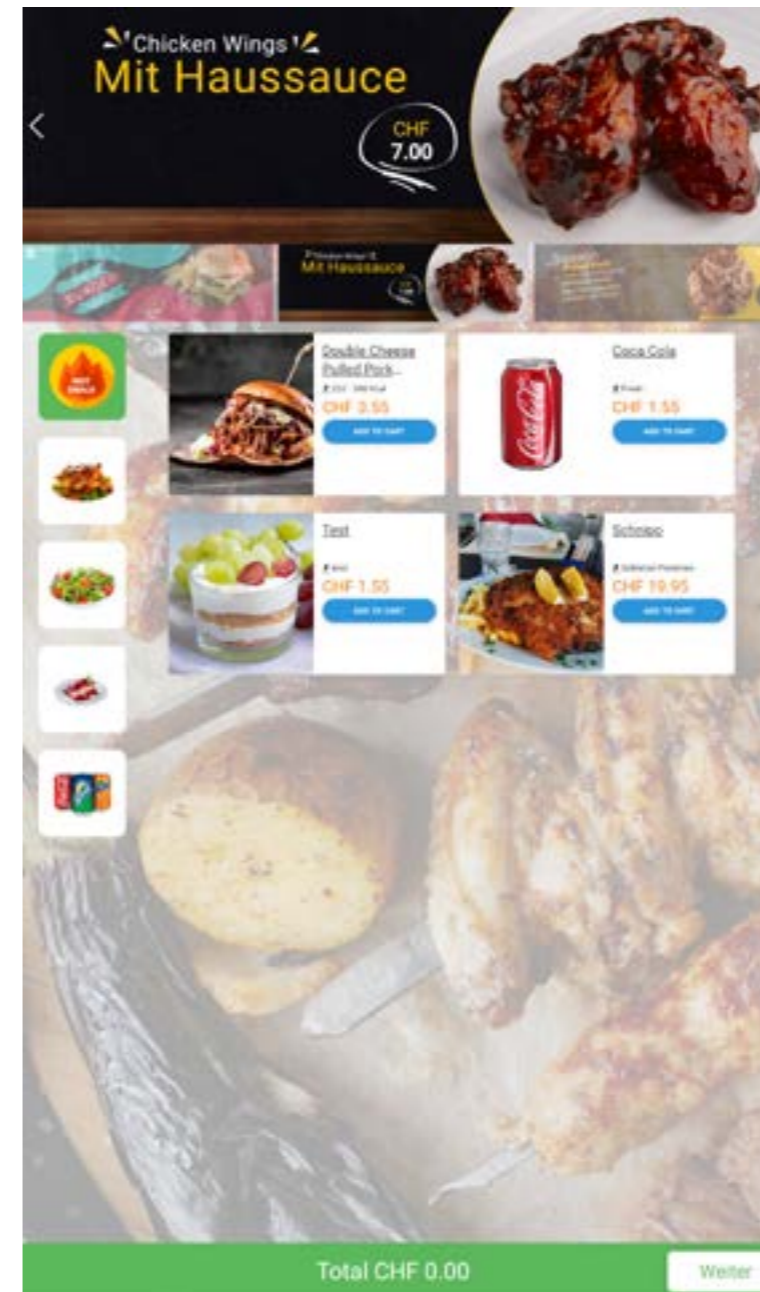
Chicken Wings
Mit Haussauce
CHF 7.00

Chicken Wings
Mit Haussauce

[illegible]

Double Cheese Pulled Pork...
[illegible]
CHF 3.55
ADD TO CART

Coca Cola
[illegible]
CHF 1.55
ADD TO CART

Test
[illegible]
CHF 1.55
ADD TO CART

Schnipo
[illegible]
CHF 19.95
ADD TO CART

Total CHF 0.00
Weiter